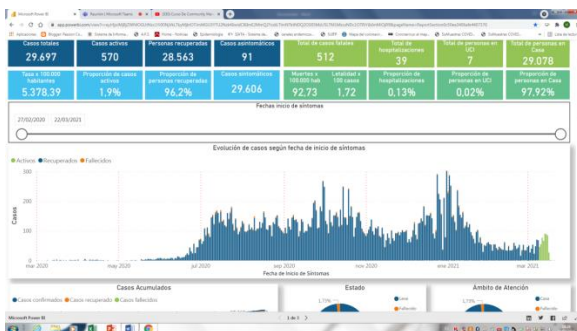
Casos totales
29.697
Casos activos
570
Personas recuperadas
28.563
Casos asintomáticos
91
Total de casos fallecidos
512
Total de hospitalizaciones
39
Total de personas en UCI
7
Total de personas en Casa
29.078

Tasa x 100.000 habitantes
5.378.39
Proporción de casos activos
1.9%
Proporción de personas recuperadas
96.2%
Casos sintomáticos
29.606
Muertes x 100.000 hab
93.73
Letalidad x 100 casos
1.72
Proporción de hospitalizaciones
0.13%
Proporción de personas en UCI
0.02%
Proporción de personas en Casa
97.92%

Fechas inicio de síntomas
27/02/2020
22/03/2021

Evolución de casos según fecha de inicio de síntomas
Activos Recuperados Fallecidos
300
200
100
0
Casos
mar 2020
may 2020
jul 2020
sep 2020
nov 2020
ene 2021
mar 2021
Fecha de Inicio de Síntomas

Casos Acumulados
Casos confirmados Caso recuperado Caso fallecido
Estado
Ámbito de Atención
1 de 5
Microsoft Power BI